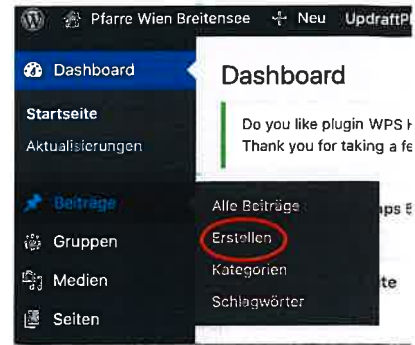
Pfarre Wien Breitensee + Neu UpdraftPl

Dashboard

Startseite

Aktualisierungen

Beiträge

Gruppen

Medien

Seiten

Dashboard

Do you like plugin WPS H

Thank you for taking a fe

Alle Beiträge

Erstellen

Kategorien

Schlagwörter

aps E

te